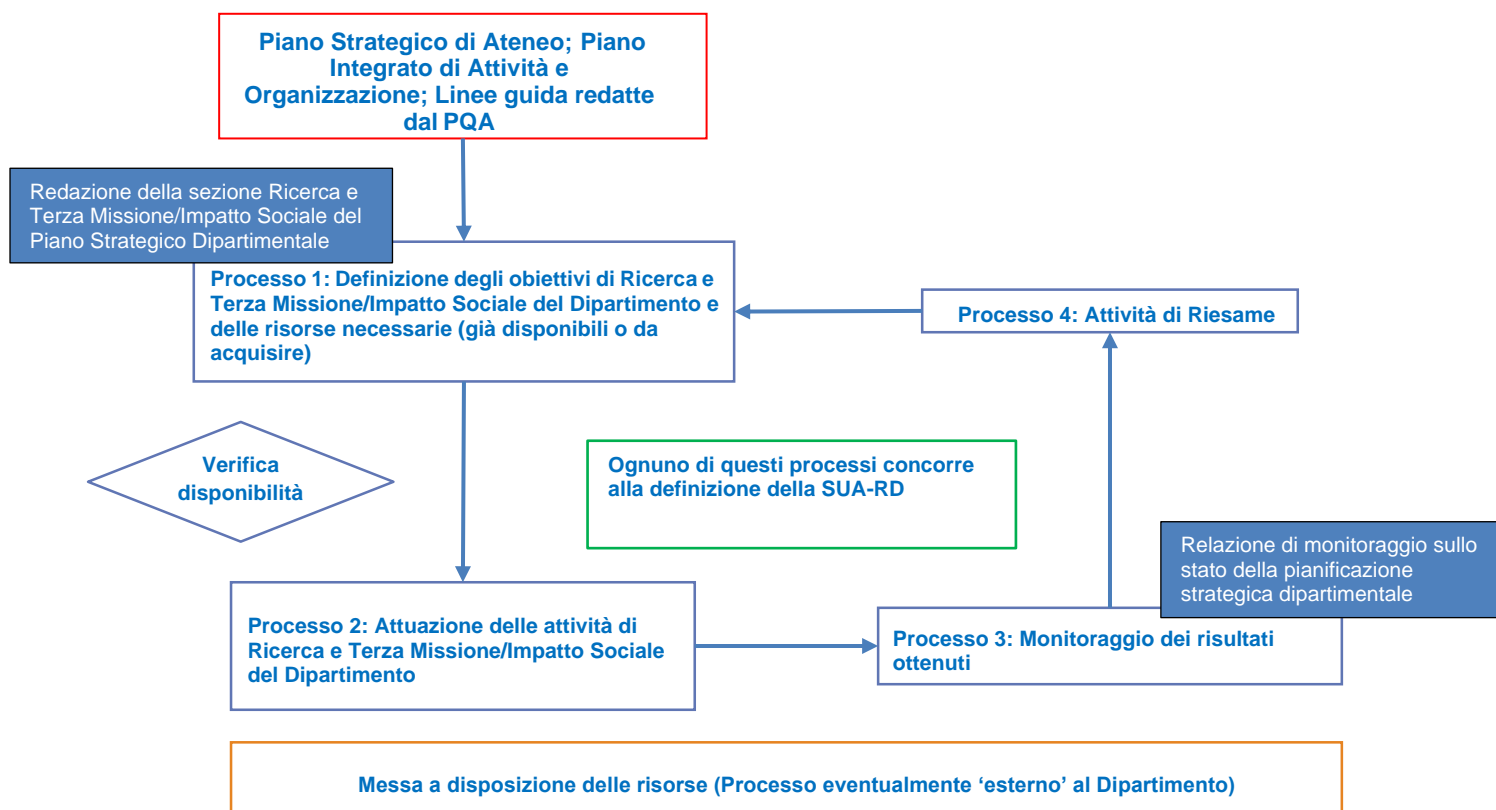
Piano Strategico di Ateneo; Piano Integrato di Attività e Organizzazione; Linee guida redatte dal PQA

Redazione della sezione Ricerca e Terza Missione/Impatto Sociale del Piano Strategico Dipartimentale

Processo 1: Definizione degli obiettivi di Ricerca e Terza Missione/Impatto Sociale del Dipartimento e delle risorse necessarie (già disponibili o da acquisire)

Processo 4: Attività di Riesame

Verifica disponibilità

Ognuno di questi processi concorre alla definizione della SUA-RD

Relazione di monitoraggio sullo stato della pianificazione strategica dipartimentale

Processo 2: Attuazione delle attività di Ricerca e Terza Missione/Impatto Sociale del Dipartimento

Processo 3: Monitoraggio dei risultati ottenuti

Messa a disposizione delle risorse (Processo eventualmente 'esterno' al Dipartimento)